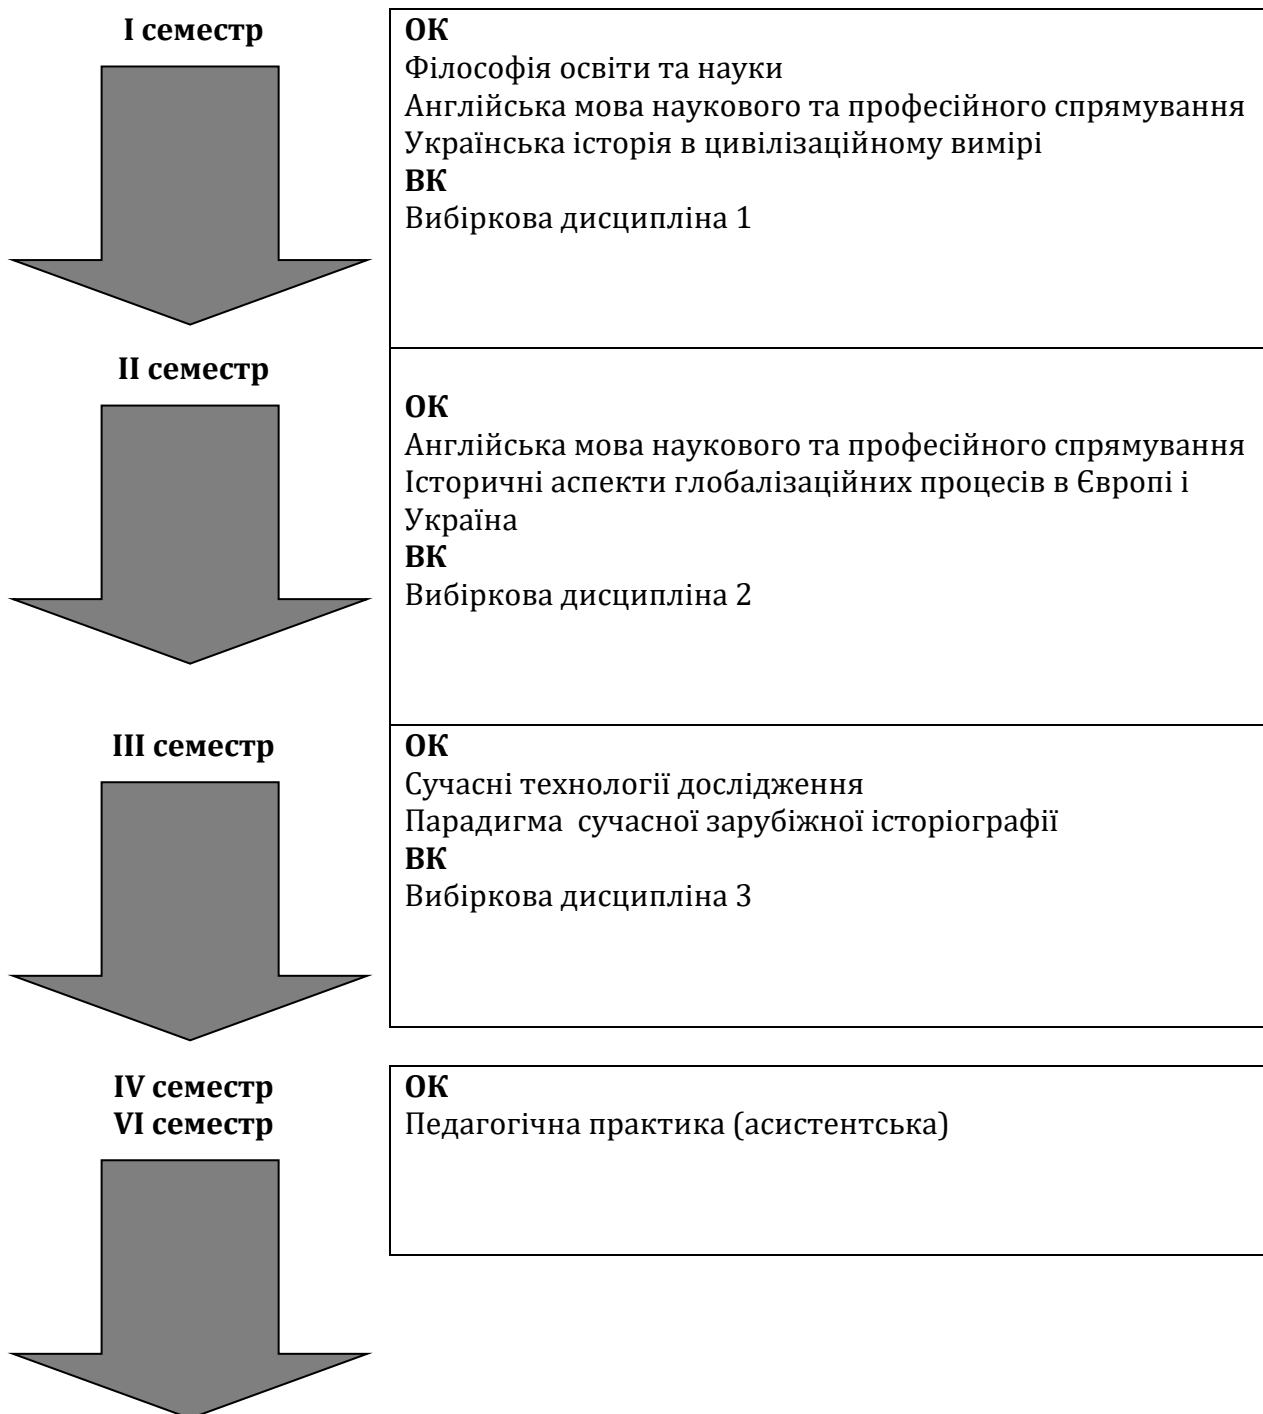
I семестр

ОК
Філософія освіти та науки
Англійська мова наукового та професійного спрямування
Українська історія в цивілізаційному вимірі
ВК
Вибіркова дисципліна 1

II семестр

ОК
Англійська мова наукового та професійного спрямування
Історичні аспекти глобалізаційних процесів в Європі і Україна
ВК
Вибіркова дисципліна 2

III семестр

ОК
Сучасні технології дослідження
Парадигма сучасної зарубіжної історіографії
ВК
Вибіркова дисципліна 3

IV семестр
VI семестр

ОК
Педагогічна практика (асистентська)